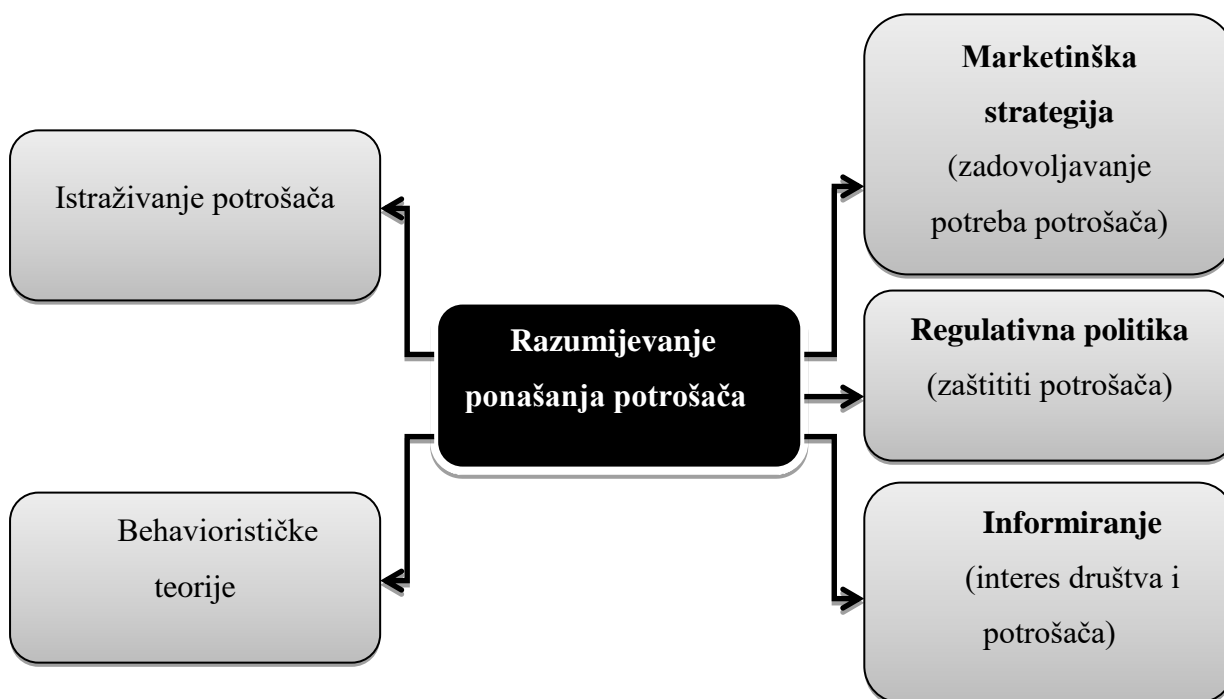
Istraživanje potrošača

Razumijevanje ponašanja potrošača

Marketinška strategija (zadovoljavanje potreba potrošača)

Regulativna politika (zaštititi potrošača)

Behaviorističke teorije

Informiranje (interes društva i potrošača)